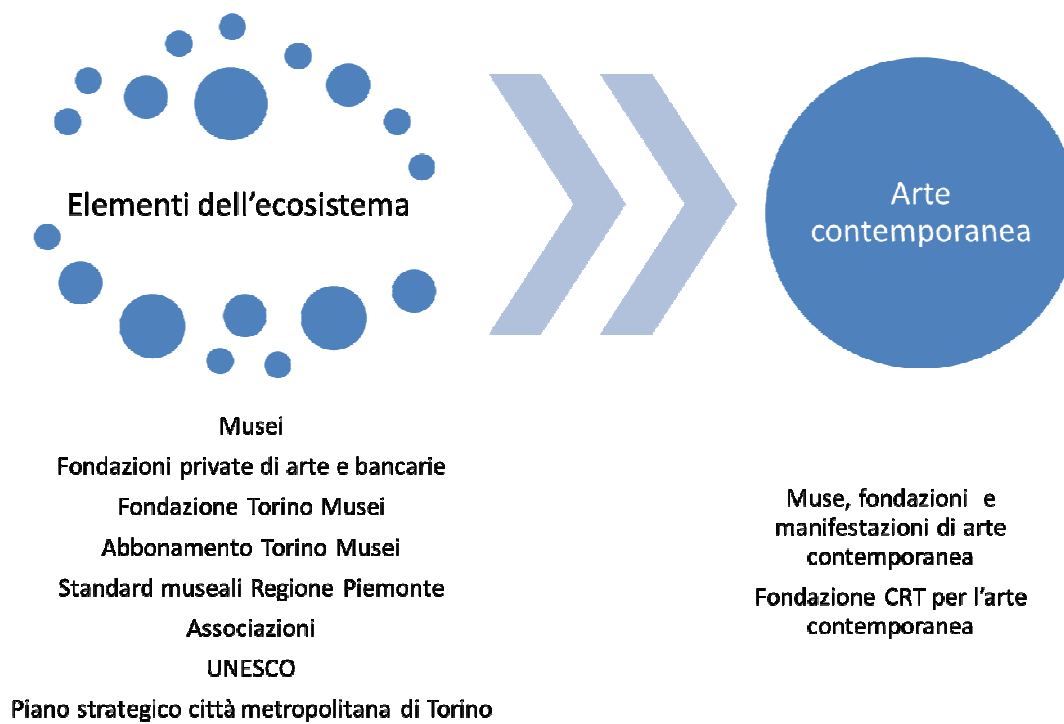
Elementi dell’ecosistema

Arte contemporanea

Musei
Fondazioni private di arte e bancarie
Fondazione Torino Musei
Abbonamento Torino Musei
Standard museali Regione Piemonte
Associazioni
UNESCO
Piano strategico città metropolitana di Torino

Muse, fondazioni e manifestazioni di arte contemporanea
Fondazione CRT per l’arte contemporanea